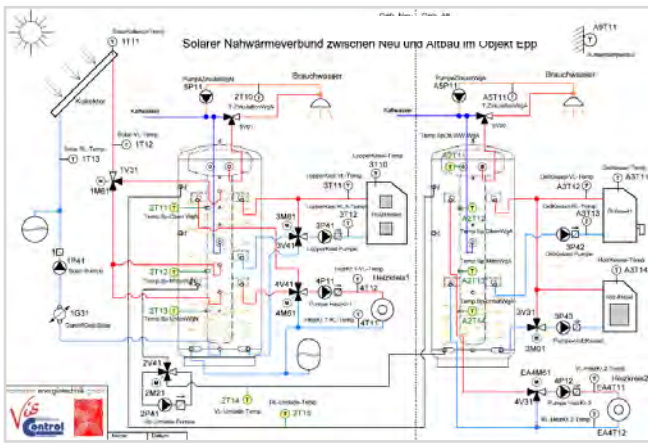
Solarer Nahwärmeverbund zwischen Neu und Altbau im Objekt Epp

1T11
Kollektor
Solar-RL-Temp
1T13
Solar-VL-Temp
1T12
1V31
1M61
1R41
1G31
5P11
2T10
Brauchwasser
Kaltwasser
3T11
3T10
Holzkessel
2T11
2T12
2T13
3M01
3V41
3P41
3T12
4V41
4M61
4P11
Heizkreis1
4T12
4T11
2V41
2M21
2P41
2T14
2T15
A5P11
A5T11
Brauchwasser
Kaltwasser
A9T11
A2T11
A2T12
A2T13
A3T12
A3T13
3P42
A3T14
3V31
3M01
5P43
EA4M61
4P12
Heizkreis2
4V31
EA4T11
EA4T12
energietechnik
Vis Control